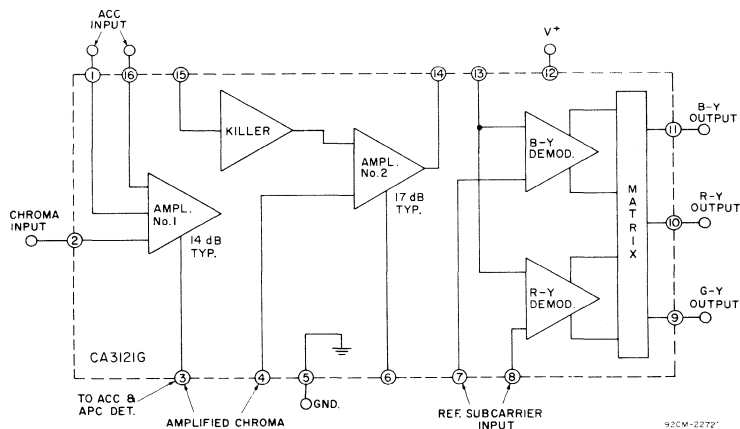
ACC INPUT

1

16

15

14

13

12

V+

KILLER

AMPL. No. 2

17 dB TYP.

B-Y DEMOD.

B-Y OUTPUT

11

MATRIX

CHROMA INPUT

2

AMPL. No. 1

14 dB TYP.

R-Y OUTPUT

10

R-Y DEMOD.

G-Y OUTPUT

9

CA3121G

3

4

5

6

7

8

TO ACC & APC DET.

AMPLIFIED CHROMA

GND.

REF. SUBCARRIER INPUT

92CM-22727